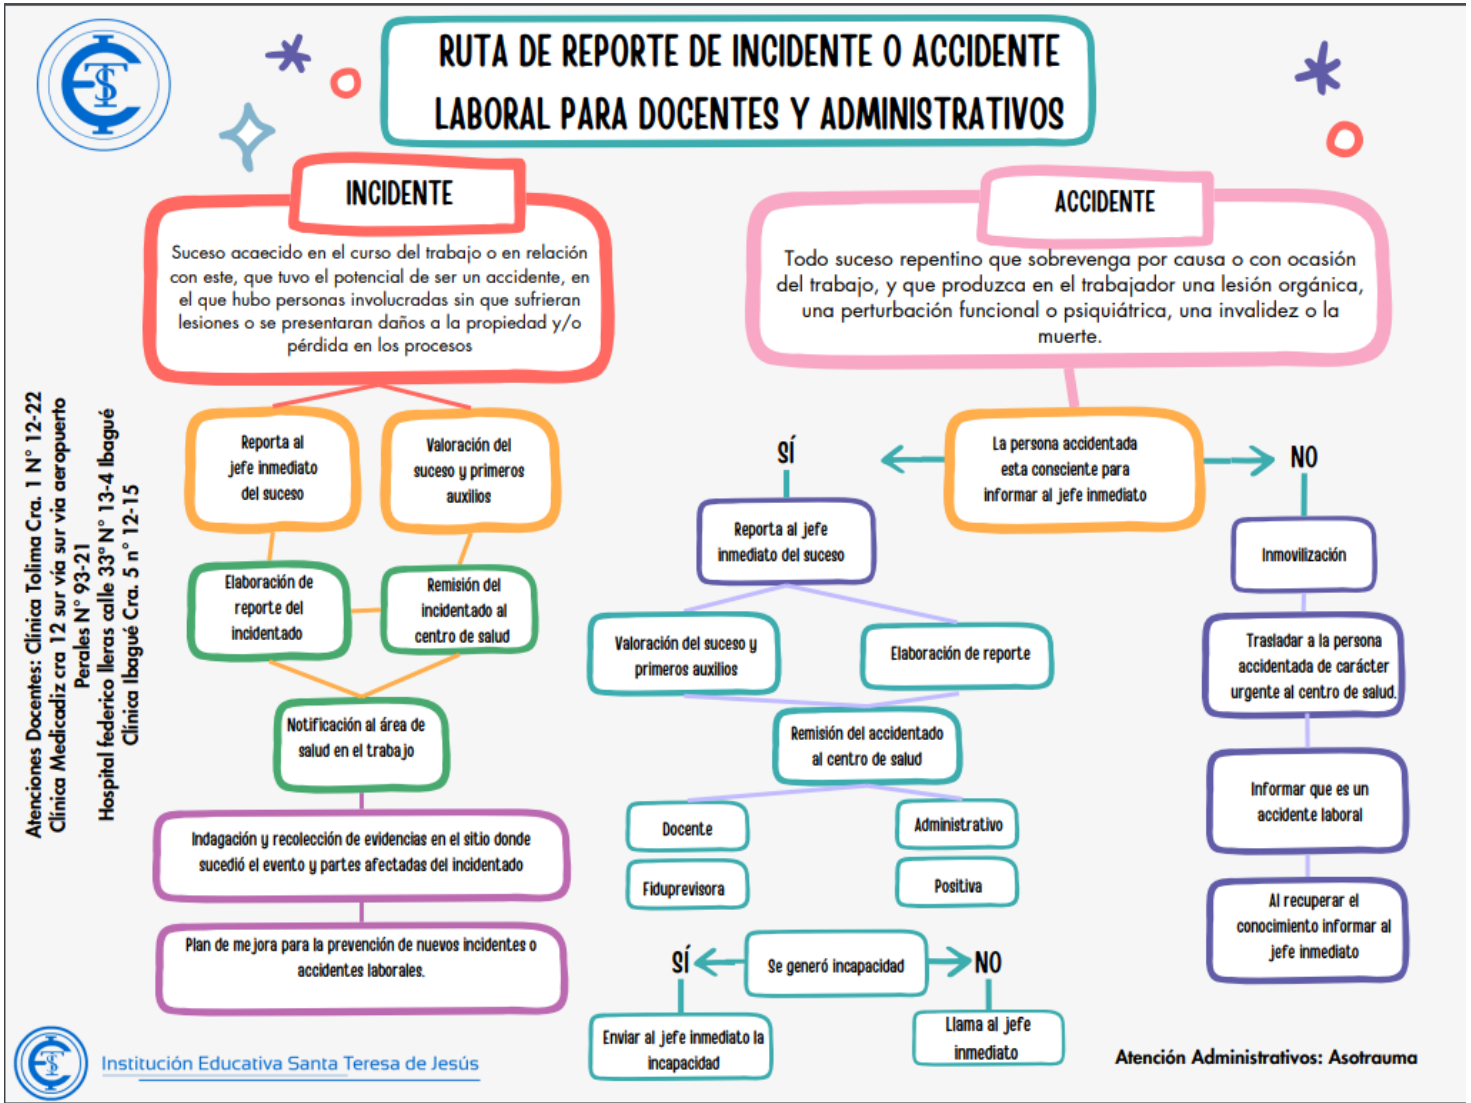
RUTA DE REPORTE DE INCIDENTE O ACCIDENTE LABORAL PARA DOCENTES Y ADMINISTRATIVOS

INCIDENTE

Suceso acaecido en el curso del trabajo o en relación con este, que tuvo el potencial de ser un accidente, en el que hubo personas involucradas sin que sufrieran lesiones o se presentaran daños a la propiedad y/o pérdida en los procesos

Reporta al jefe inmediato del suceso

Valoración del suceso y primeros auxilios

Elaboración de reporte del incidentado

Remisión del incidentado al centro de salud

Notificación al área de salud en el trabajo

Indagación y recolección de evidencias en el sitio donde sucedió el evento y partes afectadas del incidentado

Plan de mejora para la prevención de nuevos incidentes o accidentes laborales.

ACCIDENTE

Todo suceso repentino que sobrevenga por causa o con ocasión del trabajo, y que produzca en el trabajador una lesión orgánica, una perturbación funcional o psiquiátrica, una invalidez o la muerte.

La persona accidentada esta consciente para informar al jefe inmediato

SÍ

NO

Reporta al jefe inmediato del suceso

Valoración del suceso y primeros auxilios

Elaboración de reporte

Remisión del accidentado al centro de salud

Docente

Fiduprevisora

Administrativo

Positiva

Se generó incapacidad

SÍ

NO

Enviar al jefe inmediato la incapacidad

Llama al jefe inmediato

Inmovilización

Trasladar a la persona accidentada de carácter urgente al centro de salud.

Informar que es un accidente laboral

Al recuperar el conocimiento informar al jefe inmediato

Atenciones Docentes: Clínica Tolima Cra. 1 N° 12-22
Clínica Medicadiz cra 12 sur vía sur vía aeropuerto Perales N° 93-21
Hospital federico lleras calle 33° N° 13-4 Ibagué
Clínica Ibagué Cra. 5 n° 12-15

Institución Educativa Santa Teresa de Jesús

Atención Administrativos: Asotrauma